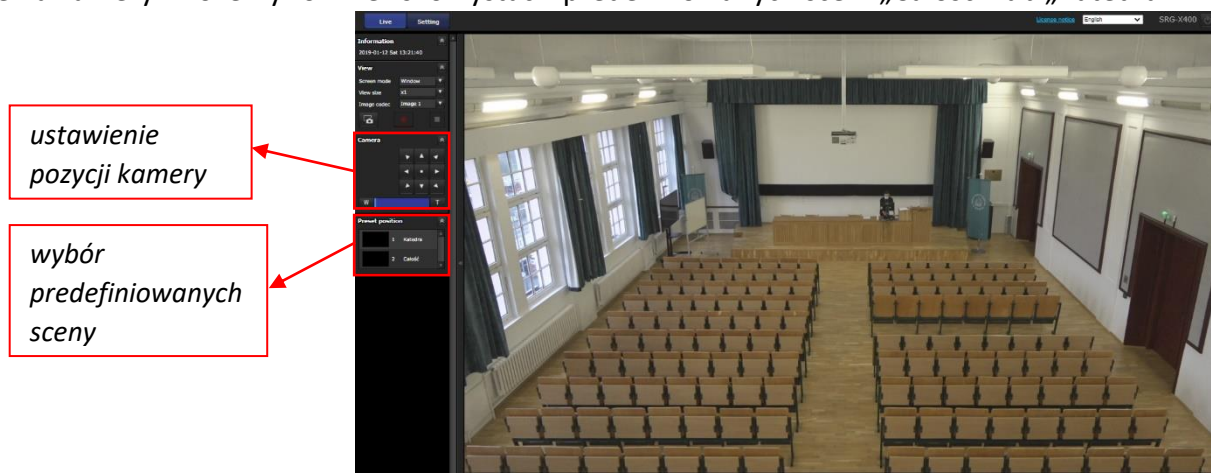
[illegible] „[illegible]”

Live

Setting

License notice

English

SRG-X400

Information

2019-01-12 Sat 13:21:40

View

Screen mode

Window

View size

x1

Image codec

Image 1

Camera

W

T

Preset position

1

Katedra

2

Całość

ustawienie pozycji kamery

wybór predefiniowanych sceny